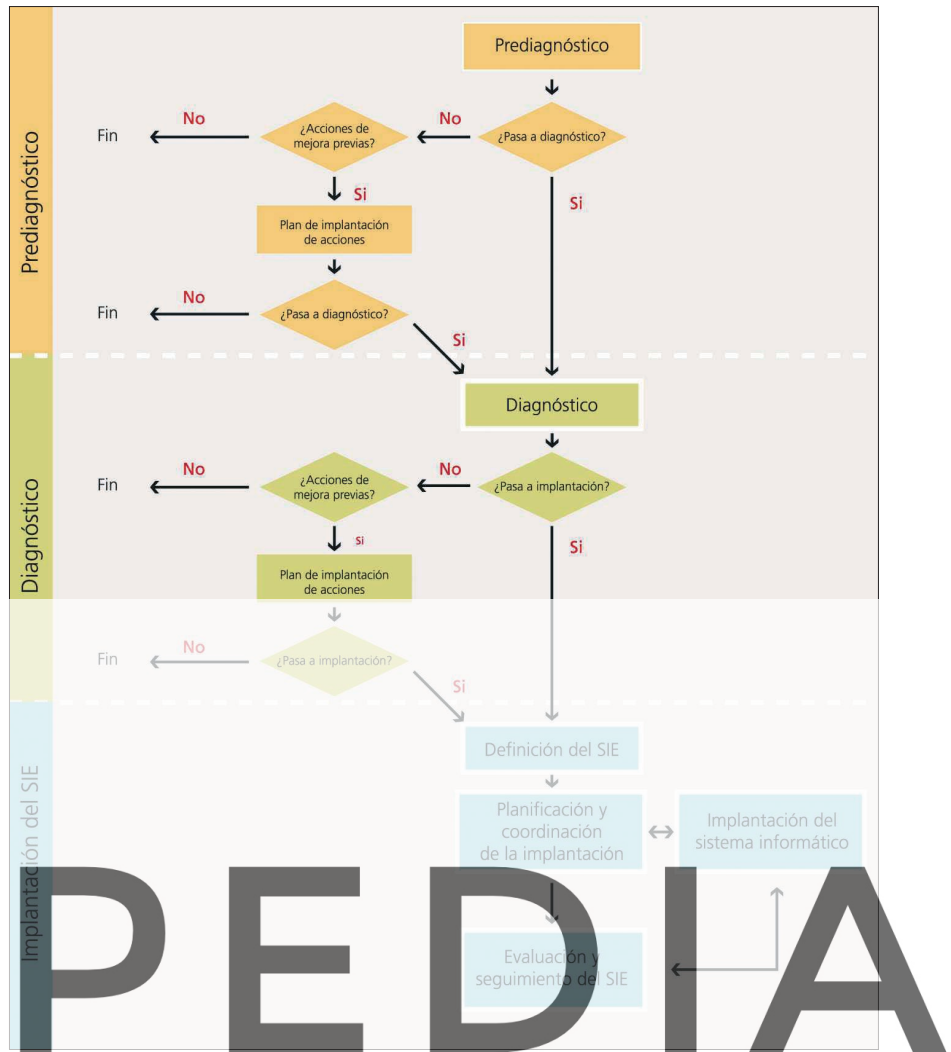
Prediagnóstico

Prediagnóstico

¿Pasa a diagnóstico?

No

¿Acciones de mejora previas?

No

Fin

Si

Plan de implantación de acciones

Si

¿Pasa a diagnóstico?

No

Fin

Si

Diagnóstico

Diagnóstico

¿Pasa a implantación?

No

¿Acciones de mejora previas?

No

Fin

Si

Plan de implantación de acciones

Si

¿Pasa a implantación?

No

Fin

Si

Implantación del SIE

Definición del SIE

Planificación y coordinación de la implantación

Implantación del sistema informático

Evaluación y seguimiento del SIE

PEDIA